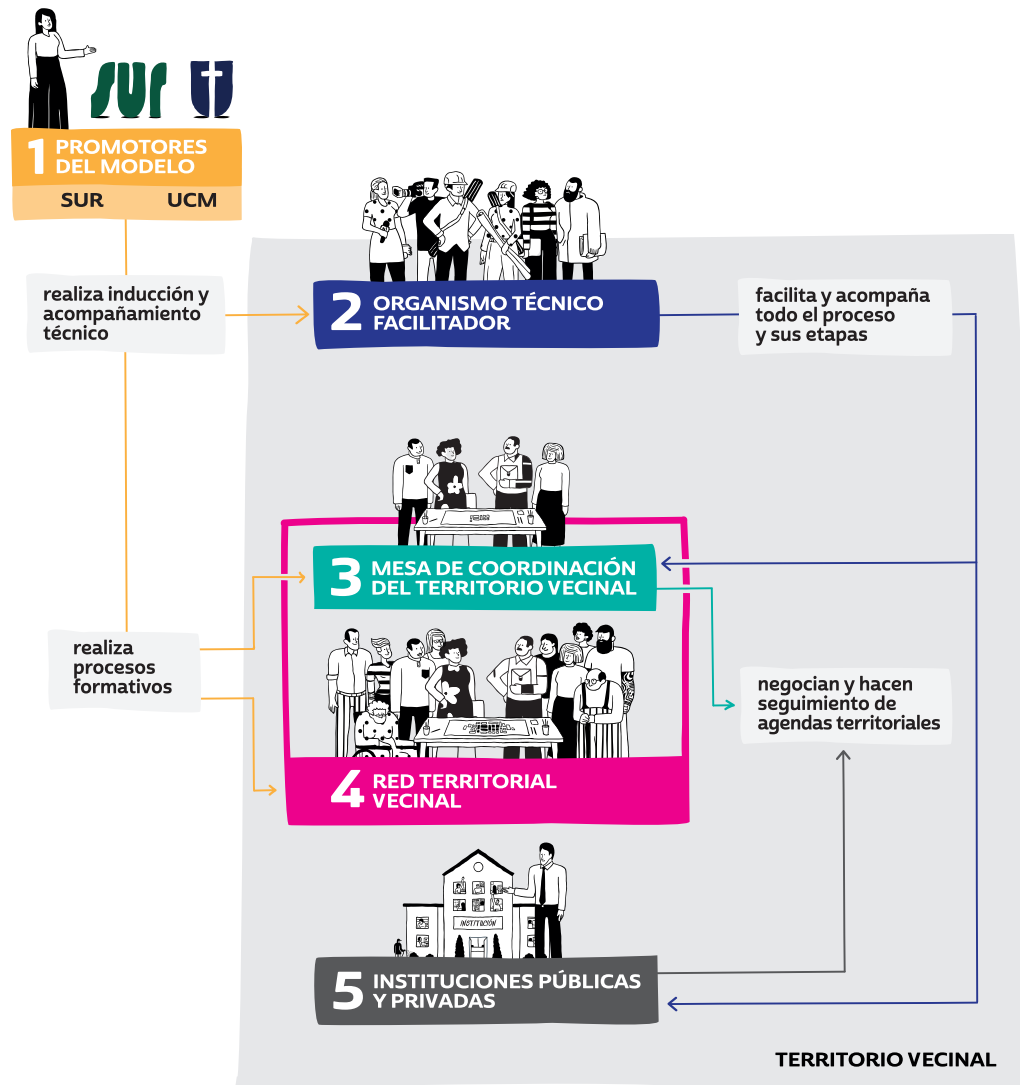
SUR

1 PROMOTORES DEL MODELO

SUR UCM

realiza inducción y acompañamiento técnico

2 ORGANISMO TÉCNICO FACILITADOR

facilita y acompaña todo el proceso y sus etapas

3 MESA DE COORDINACIÓN DEL TERRITORIO VECINAL

realiza procesos formativos

negocian y hacen seguimiento de agendas territoriales

4 RED TERRITORIAL VECINAL

INSTITUCIÓN

5 INSTITUCIONES PÚBLICAS Y PRIVADAS

TERRITORIO VECINAL